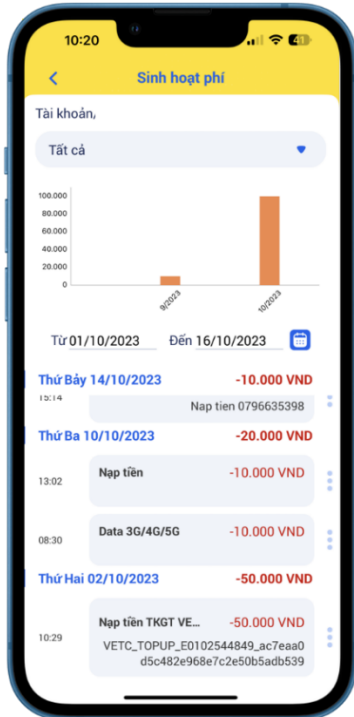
10:20

41

Sinh hoạt phí

Tài khoản,

Tất cả

100.000
80.000
60.000
40.000
20.000
0

9/2023
10/2023

Từ 01/10/2023

Đến 16/10/2023

Thứ Bảy 14/10/2023
-10.000 VND

15:14

Nap tien 0796635398

Thứ Ba 10/10/2023
-20.000 VND

13:02
Nạp tiền
-10.000 VND

08:30
Data 3G/4G/5G
-10.000 VND

Thứ Hai 02/10/2023
-50.000 VND

10:29
Nạp tiền TKGT VE...
-50.000 VND
VETC_TOPUP_E0102544849_ac7eaa0d5c482e968e7c2e50b5adb539